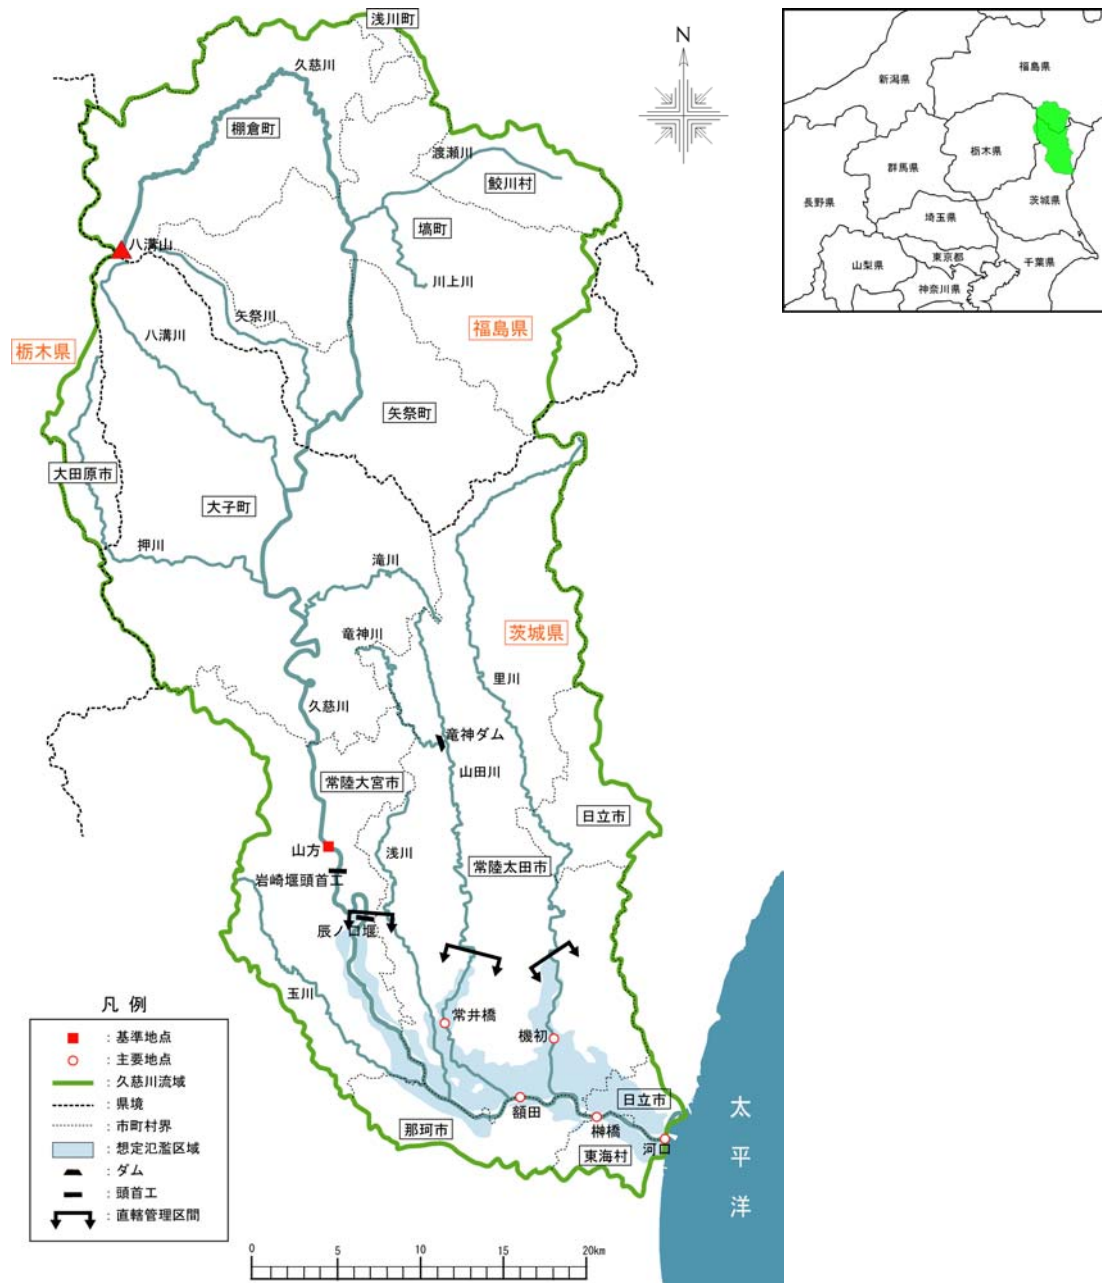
浅川町
久慈川
棚倉町
渡瀬川
鮫川村
塙町
川上川
八溝山
矢祭川
八溝川
福島県
栃木県
矢祭町
大田原市
大子町
押川
滝川
竜神川
茨城県
里川
久慈川
竜神ダム
山田川
常陸大宮市
日立市
山方
浅川
常陸太田市
岩崎堰頭首工
辰ノ口堰
玉川
常井橋
機初
額田
日立市
那珂市
榊橋
東海村
河口
太
平
洋

N

新潟県
福島県
群馬県
栃木県
長野県
埼玉県
茨城県
山梨県
東京都
千葉県
神奈川県

凡例
：基準地点
：主要地点
：久慈川流域
：県境
：市町村界
：想定氾濫区域
：ダム
：頭首工
：直轄管理区間

0 5 10 15 20km